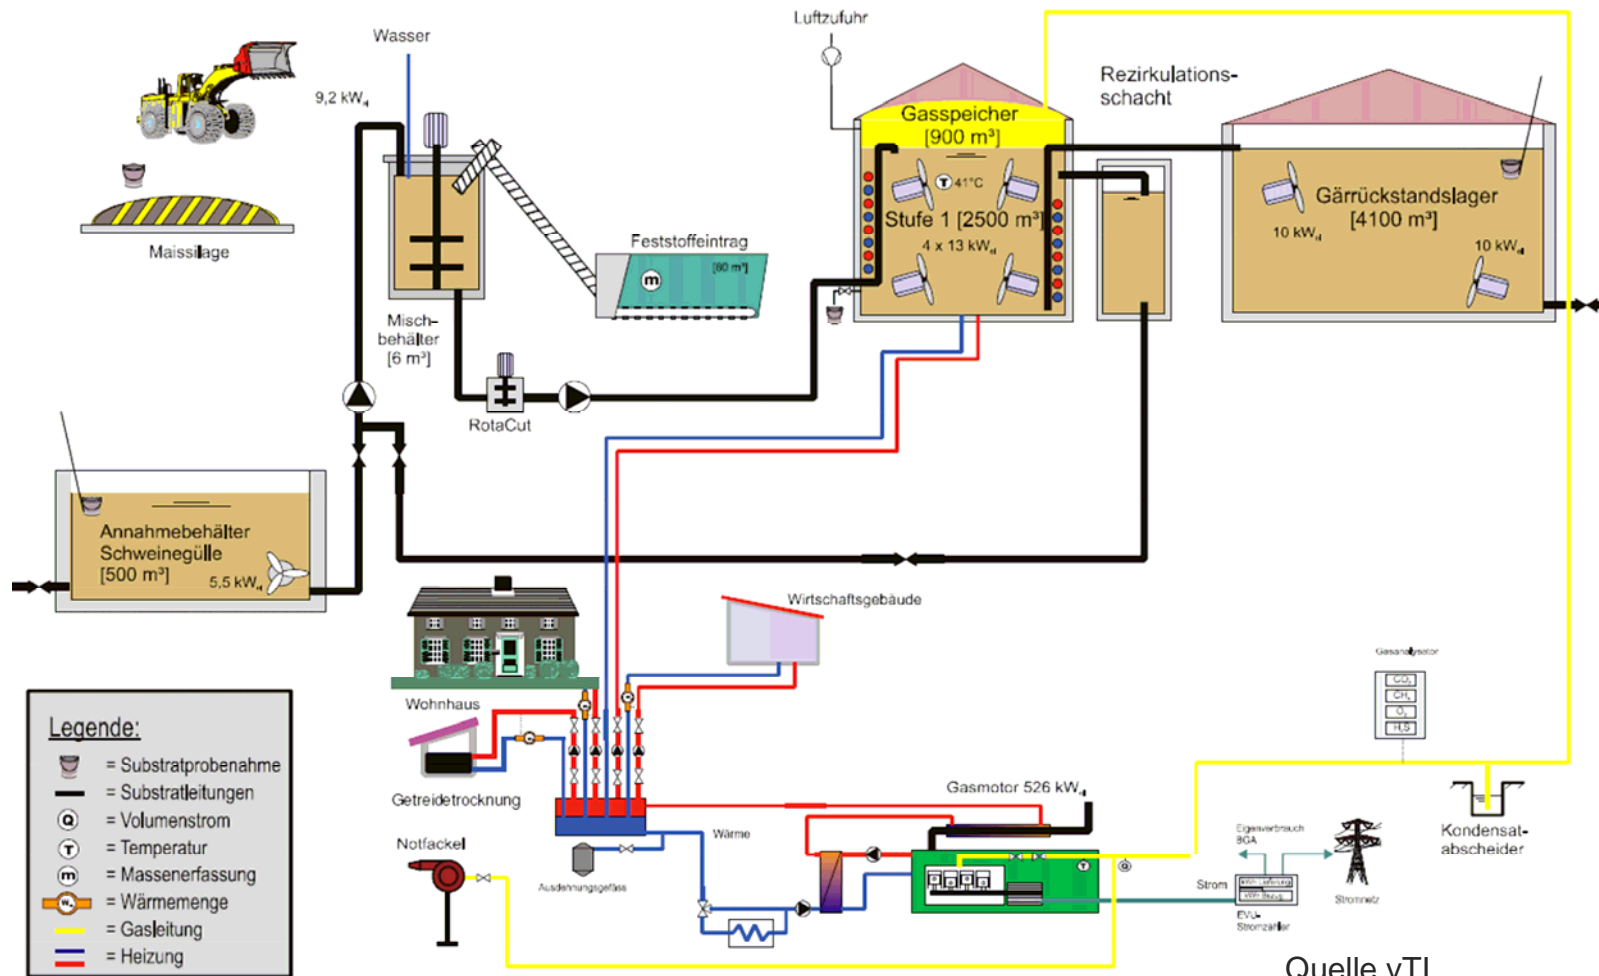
Wasser

Luftzufuhr

9,2 kW$_{el}$

Gasspeicher [900 m³]

Rezirkulationsschacht

Maissilage

T 41°C

Stufe 1 [2500 m³]

4 x 13 kW$_{el}$

Gärrückstandslager [4100 m³]

10 kW$_{el}$

10 kW$_{el}$

Feststoffeintrag

[80 m³]

m

Mischbehälter [6 m³]

RotaCut

Annahmebehälter Schweinegülle [500 m³]

5,5 kW$_{el}$

Wirtschaftsgebäude

Wohnhaus

Gasanalysator

$CO_2$

$CH_4$

$O_2$

$H_2S$

Getreidetrocknung

Gasmotor 526 kW$_{el}$

Kondensatabscheider

Notfackel

Wärme

Ausdehnungsgefäss

Eigenverbrauch BGA

Strom

EVU-Stromzähler

Stromnetz

Legende:
= Substratprobenahme
= Substratleitungen
Q = Volumenstrom
T = Temperatur
m = Massenerfassung
= Wärmemenge
= Gasleitung
= Heizung

Quelle vTI